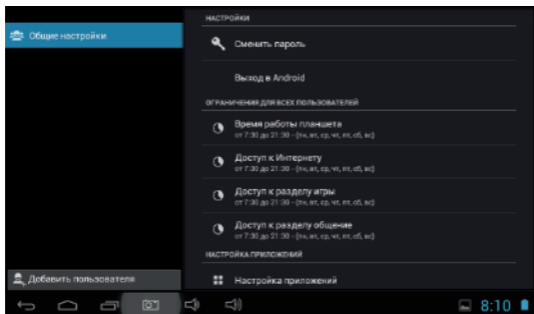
Общие настройки

Добавить пользователя

НАСТРОЙКИ

Сменить пароль

Выход в Android

ОГРАНИЧЕНИЯ ДЛЯ ВСЕХ ПОЛЬЗОВАТЕЛЕЙ

Время работы планшета
от 7:30 до 21:30 - (пн, вт, ср, чт, пт, сб, вс)

Доступ к Интернету
от 7:30 до 21:30 - (пн, вт, ср, чт, пт, сб, вс)

Доступ к разделу игры
от 7:30 до 21:30 - (пн, вт, ср, чт, пт, сб, вс)

Доступ к разделу общение
от 7:30 до 21:30 - (пн, вт, ср, чт, пт, сб, вс)

НАСТРОЙКА ПРИЛОЖЕНИЙ

Настройка приложений

8:10